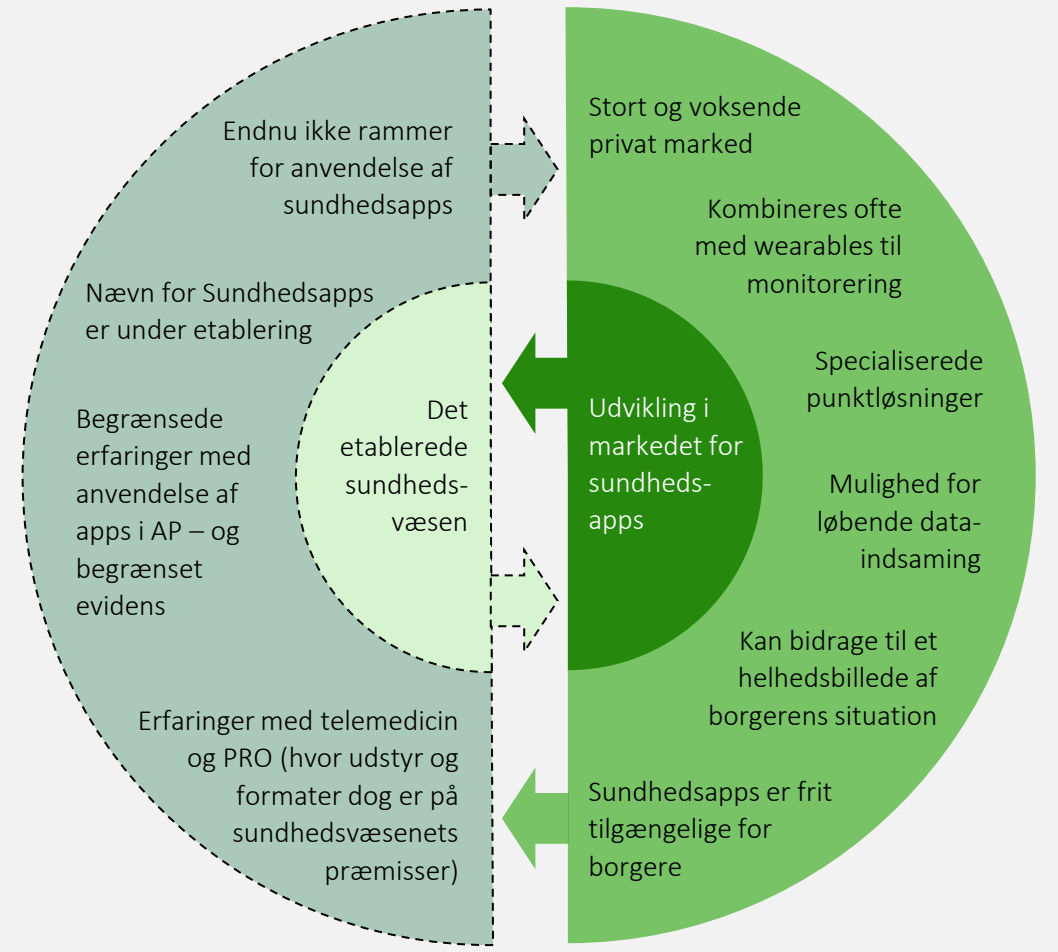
Endnu ikke rammer for anvendelse af sundhedsapps

Nævn for Sundhedsapps er under etablering

Begrænsede erfaringer med anvendelse af apps i AP – og begrænset evidens

Det etablerede sundhedsvæsen

Erfaringer med telemedicin og PRO (hvor udstyr og formater dog er på sundhedsvæsenets præmisser)

Stort og voksende privat marked

Kombineres ofte med wearables til monitorering

Udvikling i markedet for sundhedsapps

Specialiserede punktløsninger

Mulighed for løbende dataindsaming

Kan bidrage til et helhedsbillede af borgerens situation

Sundhedsapps er frit tilgængelige for borgere